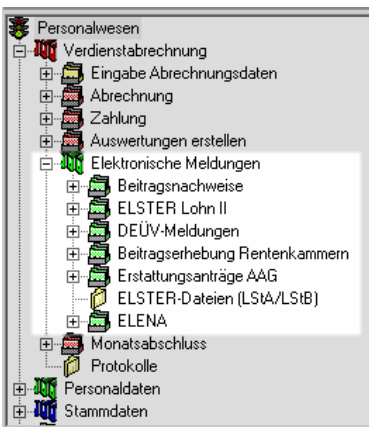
Personalwesen
Verdienstabrechnung
Eingabe Abrechnungsdaten
Abrechnung
Zahlung
Auswertungen erstellen
Elektronische Meldungen
Beitragsnachweise
ELSTER Lohn II
DEÜV-Meldungen
Beitragserhebung Rentenkammern
Erstattungsanträge AAG
ELSTER-Dateien (LStA/LStB)
ELENA
Monatsabschluss
Protokolle
Personaldaten
Stammdaten